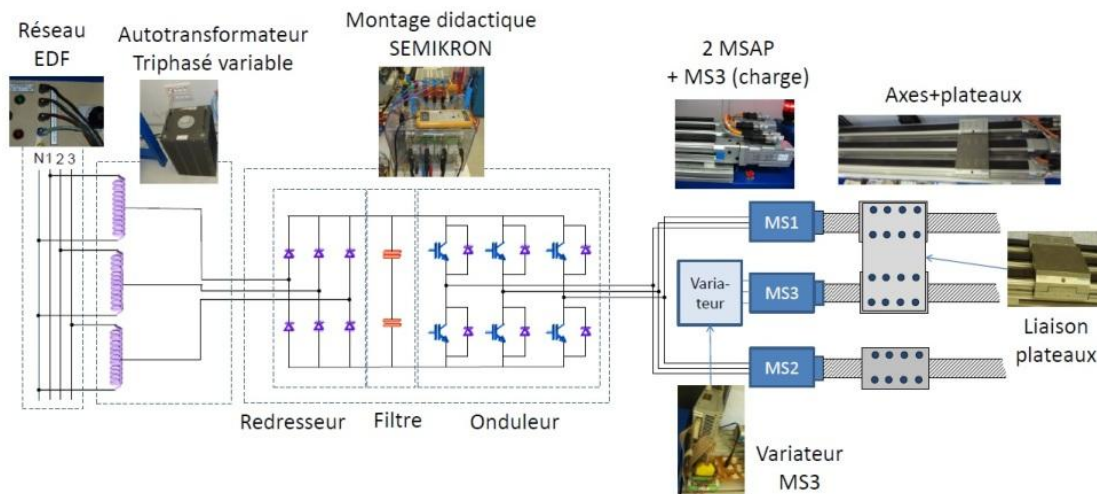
Réseau EDF

Autotransformateur Triphasé variable

Montage didactique SEMIKRON

2 MSAP + MS3 (charge)

Axes+plateaux

N 1 2 3

MS1

Varia-teur

MS3

MS2

Liaison plateaux

Redresseur

Filtre

Onduleur

Variateur MS3